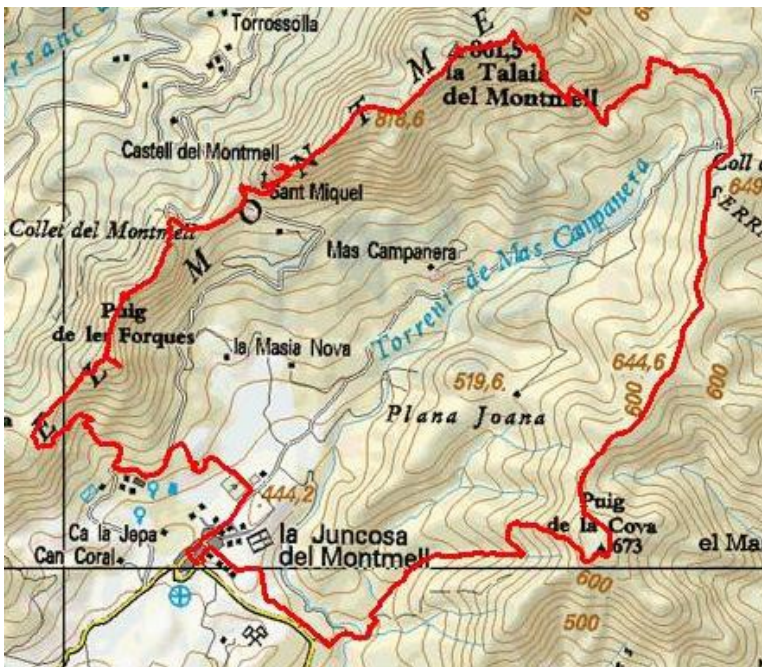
Torrossolla
la Talaia del Montmell
861,5
818,6
Castell del Montmell
Sant Miquel
Coll
649
SERR
Collet del Montmell
Mas Campanera
Torrent de Mas Campanera
E L M O N T M E
Puig de les Forques
la Masia Nova
519,6
644,6
600
600
Plana Joana
444,2
Puig de la Cova
673
Ca la Jepa
Can Coral
la Juncosa del Montmell
el Ma
600
500